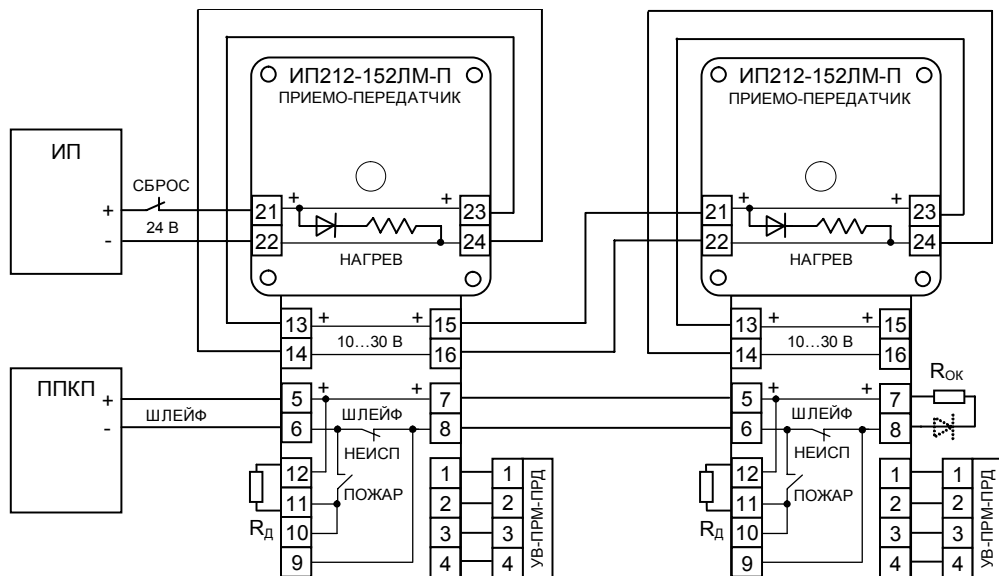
ИП212-152ЛМ-П
ПРИЕМО-ПЕРЕДАТЧИК

ИП212-152ЛМ-П
ПРИЕМО-ПЕРЕДАТЧИК

ИП
СБРОС
+
24 В
-

21 22 23 24 + +
НАГРЕВ

21 22 23 24 + +
НАГРЕВ

13 14 15 16 + +
10…30 В

13 14 15 16 + +
10…30 В

ППКП
+
ШЛЕЙФ
-

5 6 7 8 + +
ШЛЕЙФ
НЕИСП
12 11 10 9
ПОЖАР
$R_Д$

1 2 3 4
1 2 3 4
УВ-ПРМ-ПРД

5 6 7 8 + +
ШЛЕЙФ
НЕИСП
12 11 10 9
ПОЖАР
$R_Д$
$R_{ОК}$

1 2 3 4
1 2 3 4
УВ-ПРМ-ПРД